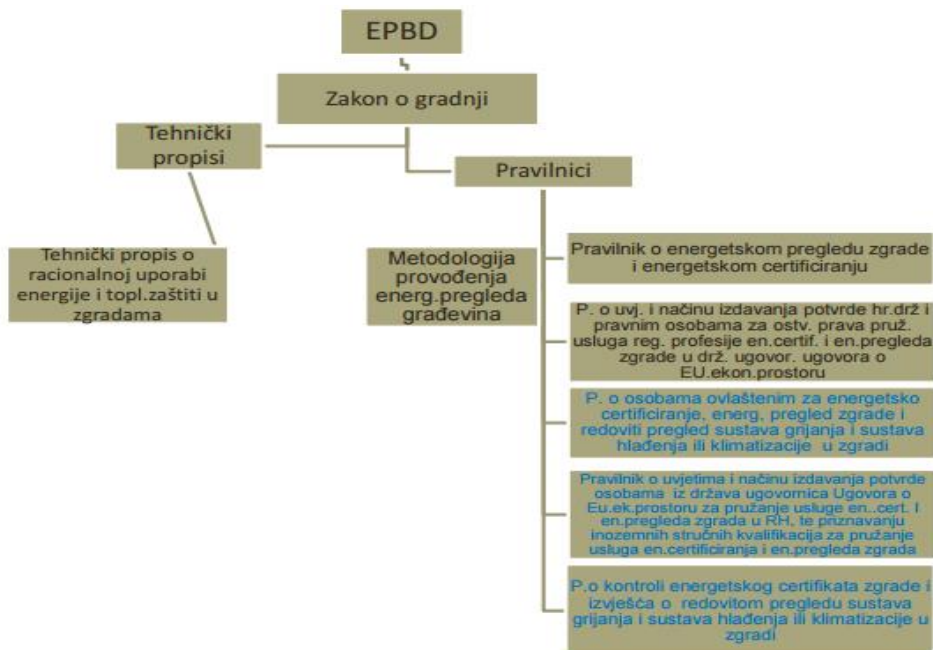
EPBD

Zakon o gradnji

Tehnički propisi

Pravilnici

Tehnički propis o racionalnoj uporabi energije i topl.zaštiti u zgradama

Metodologija provođenja energ.pregleda građevina

Pravilnik o energetskom pregledu zgrade i energetskom certificiranju

P. o uvj. i načinu izdavanja potvrde hr.drž i pravnim osobama za ostv. prava pruž. usluga reg. profesije en.certif. i en.pregleda zgrade u drž. ugovor. ugovora o EU.ekon.prostoru

P. o osobama ovlaštenim za energetsko certificiranje, energ. pregled zgrade i redoviti pregled sustava grijanja i sustava hlađenja ili klimatizacije u zgradi

Pravilnik o uvjetima i načinu izdavanja potvrde osobama iz država ugovornica Ugovora o Eu.ek.prostoru za pružanje usluge en..cert. I en.pregleda zgrada u RH, te priznavanju inozemnih stručnih kvalifikacija za pružanje usluga en.certificiranja i en.pregleda zgrada

P.o kontroli energetskog certifikata zgrade i izvješća o redovitom pregledu sustava grijanja i sustava hlađenja ili klimatizacije u zgradi